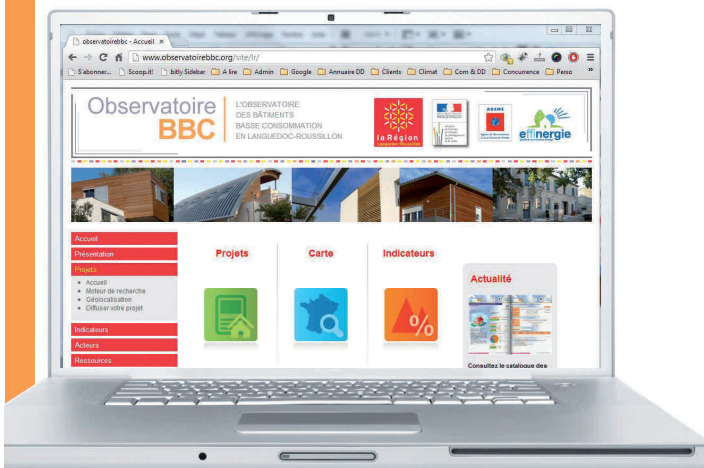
observatoirebbc - Accueil ×

www.observatoirebbc.org/site/lr/

S'abonner... Scoop.it! bitly Sidebar A lire Admin Google Annuaire DD Clients Climat Com & DD Concurrence Perso

Observatoire BBC

L'OBSERVATOIRE DES BÂTIMENTS BASSE CONSOMMATION EN LANGUEDOC-ROUSSILLON

la Région

ADEME

effinergie

Accueil
Présentation
Projets
• Accueil
• Moteur de recherche
• Géolocalisation
• Diffuser votre projet
Indicateurs
Acteurs
Ressources

Projets

Carte

Indicateurs

Actualité

Consultez le catalogue des